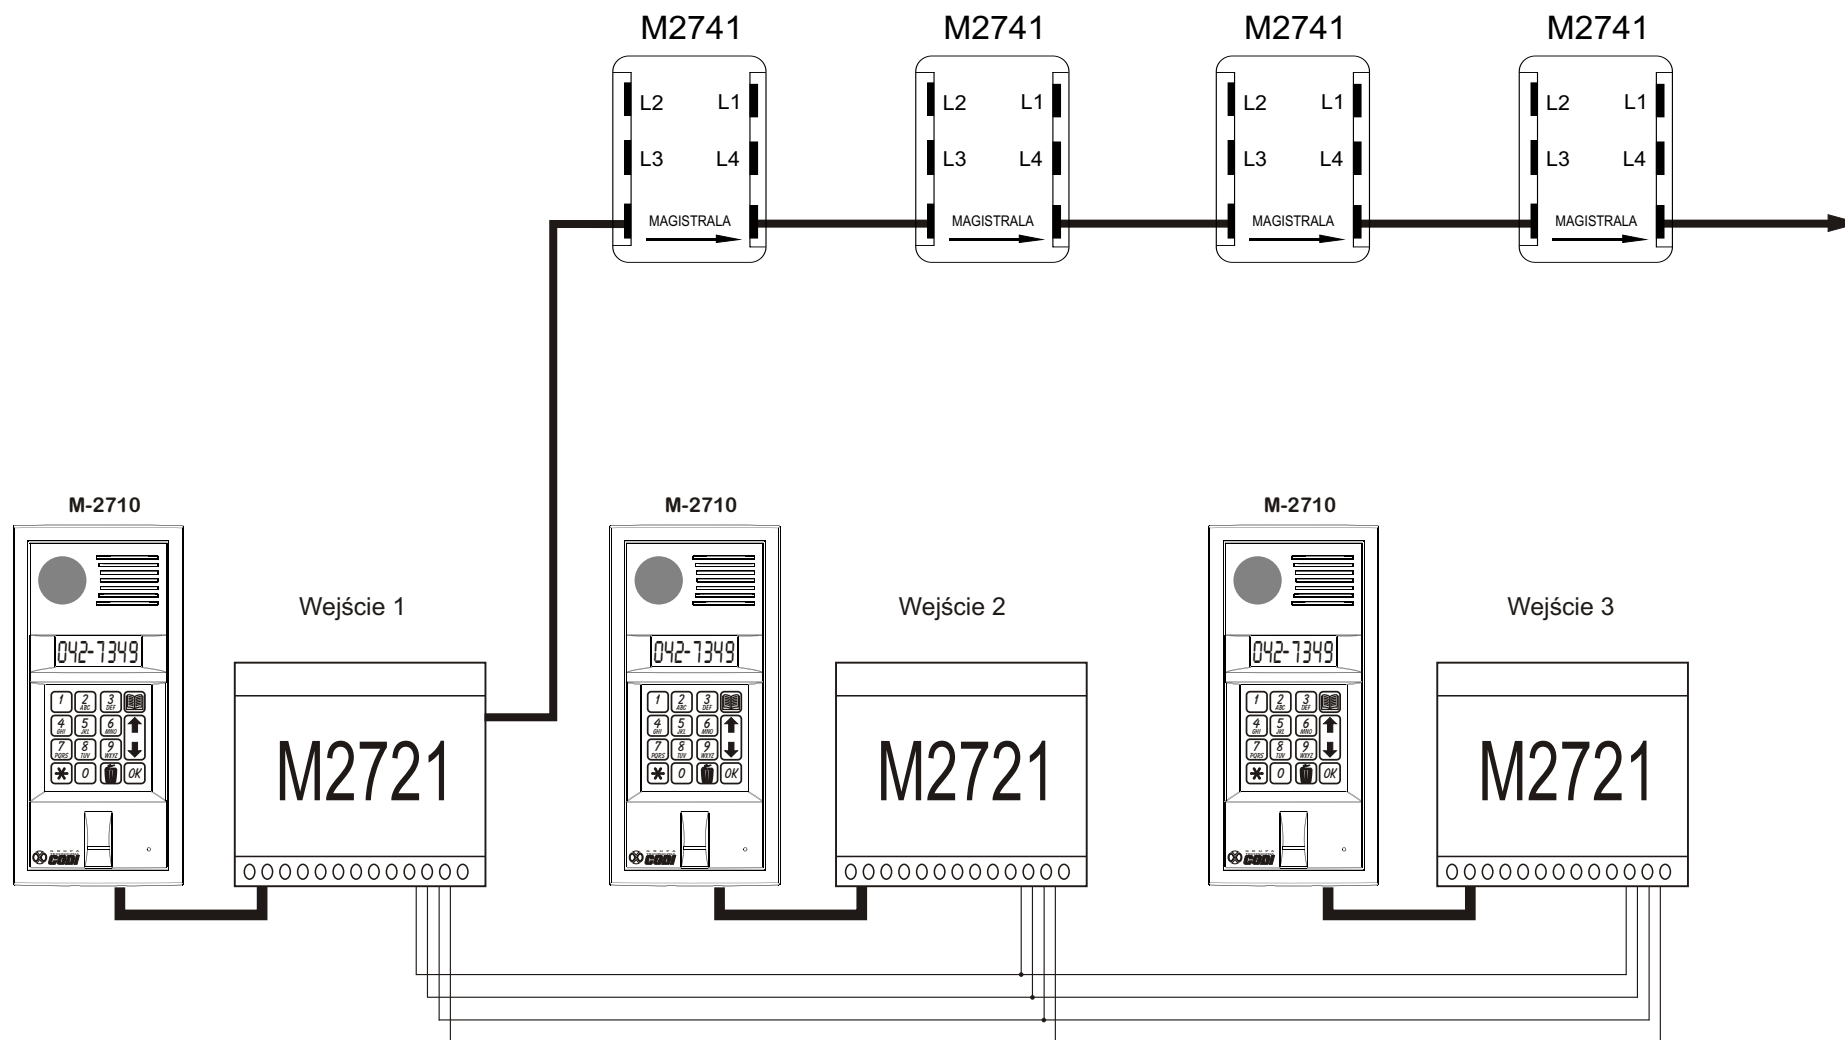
M2741
L2 L1
L3 L4
MAGISTRALA

M2741
L2 L1
L3 L4
MAGISTRALA

M2741
L2 L1
L3 L4
MAGISTRALA

M2741
L2 L1
L3 L4
MAGISTRALA

M-2710
042-7349
1 2 ABC 3 DEF
4 GHI 5 JKL 6 MNO
7 PQRS 8 TUV 9 WXYZ
0 OK
CODI

Wejście 1

M2721

M-2710
042-7349
1 2 ABC 3 DEF
4 GHI 5 JKL 6 MNO
7 PQRS 8 TUV 9 WXYZ
0 OK
CODI

Wejście 2

M2721

M-2710
042-7349
1 2 ABC 3 DEF
4 GHI 5 JKL 6 MNO
7 PQRS 8 TUV 9 WXYZ
0 OK
CODI

Wejście 3

M2721